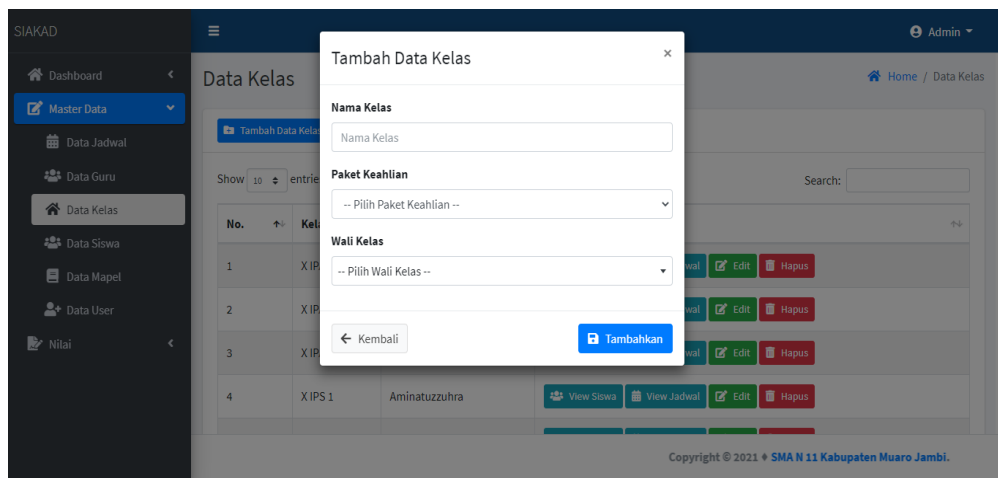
SIAKAD

Admin

Dashboard

Master Data

Data Jadwal

Data Guru

Data Kelas

Data Siswa

Data Mapel

Data User

Nilai

Data Kelas

Home / Data Kelas

Tambah Data Kelas

Show 10 entries

Search:

| No. | Kel | | |
|---|---|---|---|
| 1 | X IP | | wal Edit Hapus |
| 2 | X IP | | wal Edit Hapus |
| 3 | X IP | | wal Edit Hapus |
| 4 | X IPS 1 | Aminatuzzuhra | View Siswa View Jadwal Edit Hapus |

Tambah Data Kelas ×

Nama Kelas

Nama Kelas

Paket Keahlian

-- Pilih Paket Keahlian --

Wali Kelas

-- Pilih Wali Kelas --

← Kembali

Tambahkan

Copyright © 2021 ♦ SMA N 11 Kabupaten Muaro Jambi.